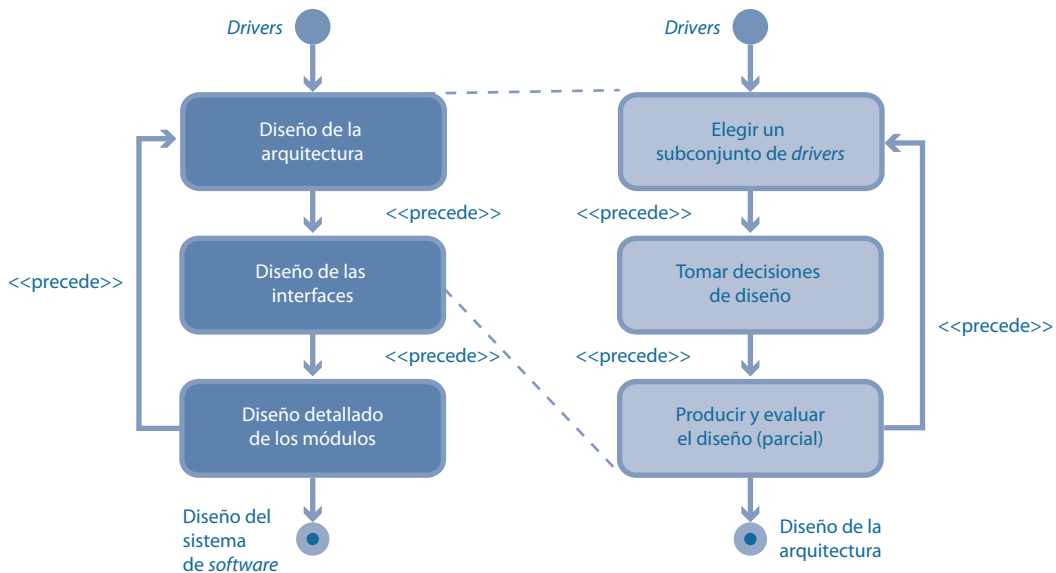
Drivers

Diseño de la arquitectura

<<precede>>

Diseño de las interfaces

<<precede>>

<<precede>>

Diseño detallado de los módulos

Diseño del sistema de software

Drivers

Elegir un subconjunto de drivers

<<precede>>

Tomar decisiones de diseño

<<precede>>

<<precede>>

Producir y evaluar el diseño (parcial)

Diseño de la arquitectura